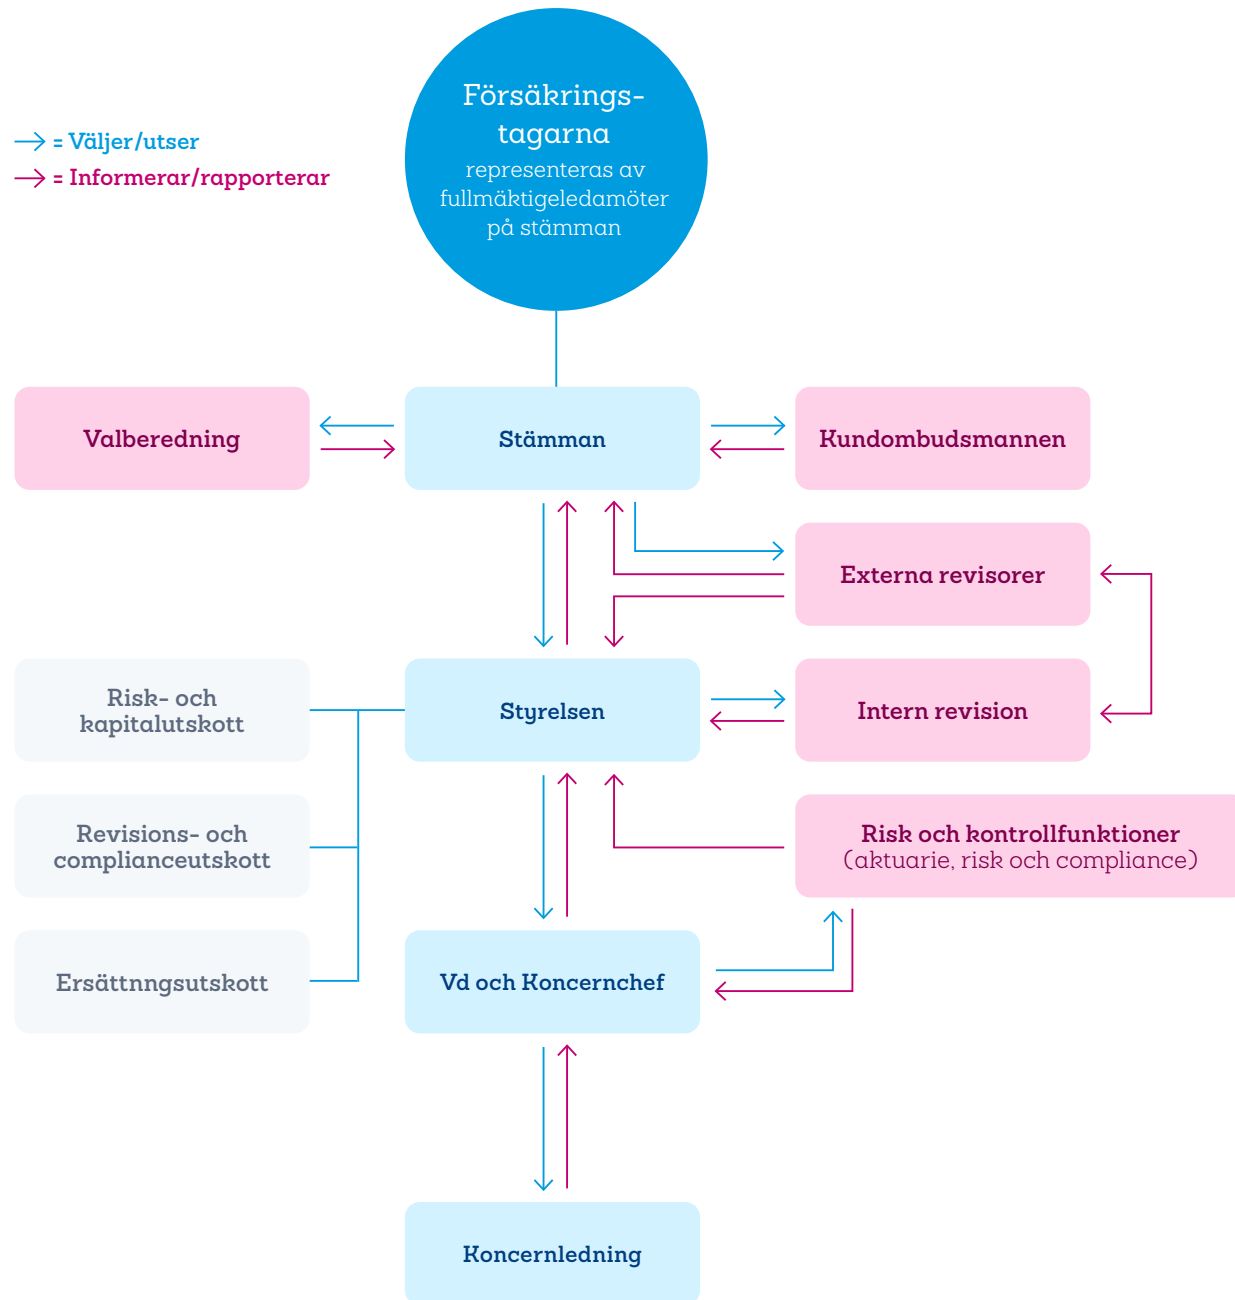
= Väljer/utser
= Informerar/rapporterar

Försäkringstagarna
representeras av fullmäktigeledamöter på stämman

Valberedning

Stämman

Kundombudsmannen

Externa revisorer

Risk- och kapitalutskott

Styrelsen

Intern revision

Revisions- och complianceutskott

Risk och kontrollfunktioner
(aktuarie, risk och compliance)

Ersättnngsutskott

Vd och Koncernchef

Koncernledning